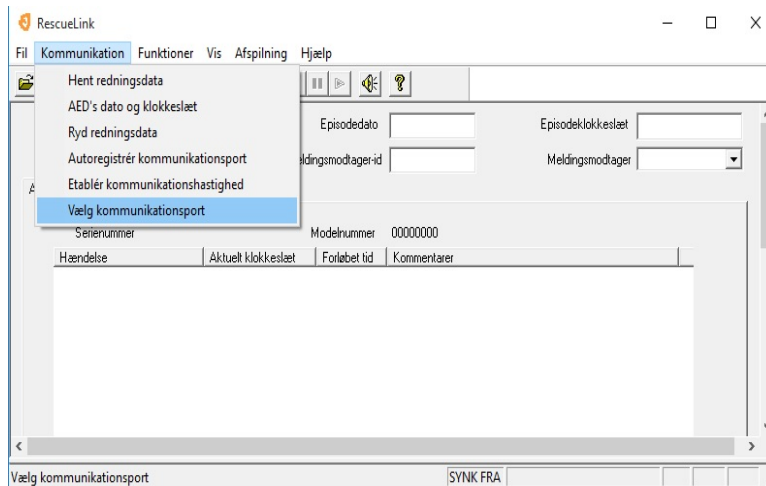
RescueLink

Fil Kommunikation Funktioner Vis Afspilning Hjælp

Hent redningsdata
AED's dato og klokkeslæt
Ryd redningsdata
Autoregistrér kommunikationsport
Etablér kommunikationshastighed
Vælg kommunikationsport

Episodedato
Episodeklokkeslæt
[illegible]ldingsmodtager-id
Meldingsmodtager

A

Serienummer
Modelnummer 00000000

| Hændelse | Aktuelt klokkeslæt | Forløbet tid | Kommentarer |
|---|---|---|---|

Vælg kommunikationsport
SYNK FRA